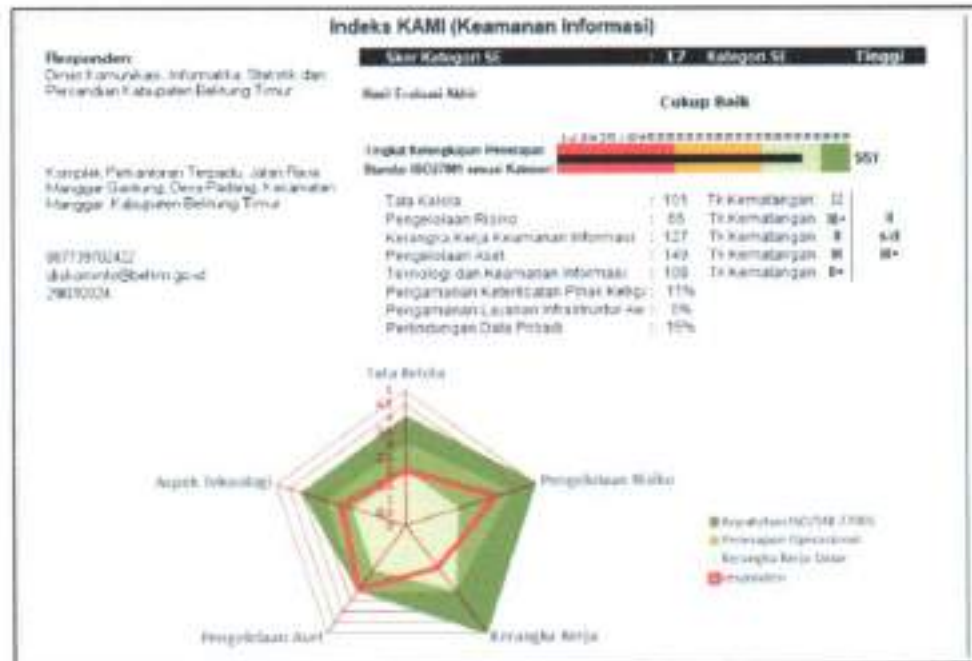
Indeks KAMI (Keamanan Informasi)

Responden:
Dinas Komunikasi, Informatika, Statistik dan Persandian Kabupaten Belitung Timur

Komplek Perkantoran Terpadu, Jalan Raya Manggar Gantung, Desa Padang, Kecamatan Manggar, Kabupaten Belitung Timur

087739702422
diskominfo@beltim.go.id
298010324

Skor Kategori SE : 17 Kategori SE Tinggi

Hasil Evaluasi Akhir: Cukup Baik

Tingkat Kelengkapan Penerapan Standar ISO27001 sesuai Kategori SE

551

| | | | |
|---|---|---|---|
| Tata Kelola | : 101 | Tk Kematangan | II |
| Pengelolaan Risiko | : 66 | Tk Kematangan | III+ |
| Kerangka Kerja Keamanan Informasi | : 127 | Tk Kematangan | II |
| Pengelolaan Aset | : 149 | Tk Kematangan | III |
| Teknologi dan Keamanan Informasi | : 108 | Tk Kematangan | II+ |
| Pengamanan Keterlibatan Pihak Ketiga | : 11% | | |
| Pengamanan Layanan Infrastruktur Awan | : 0% | | |
| Perlindungan Data Pribadi | : 15% | | |

II
s/d
III+

Tata Kelola
Pengelolaan Risiko
Kerangka Kerja
Pengelolaan Aset
Aspek Teknologi

Kepatuhan ISO/SNI 27001
Penerapan Operasional
Kerangka Kerja Dasar
Responden